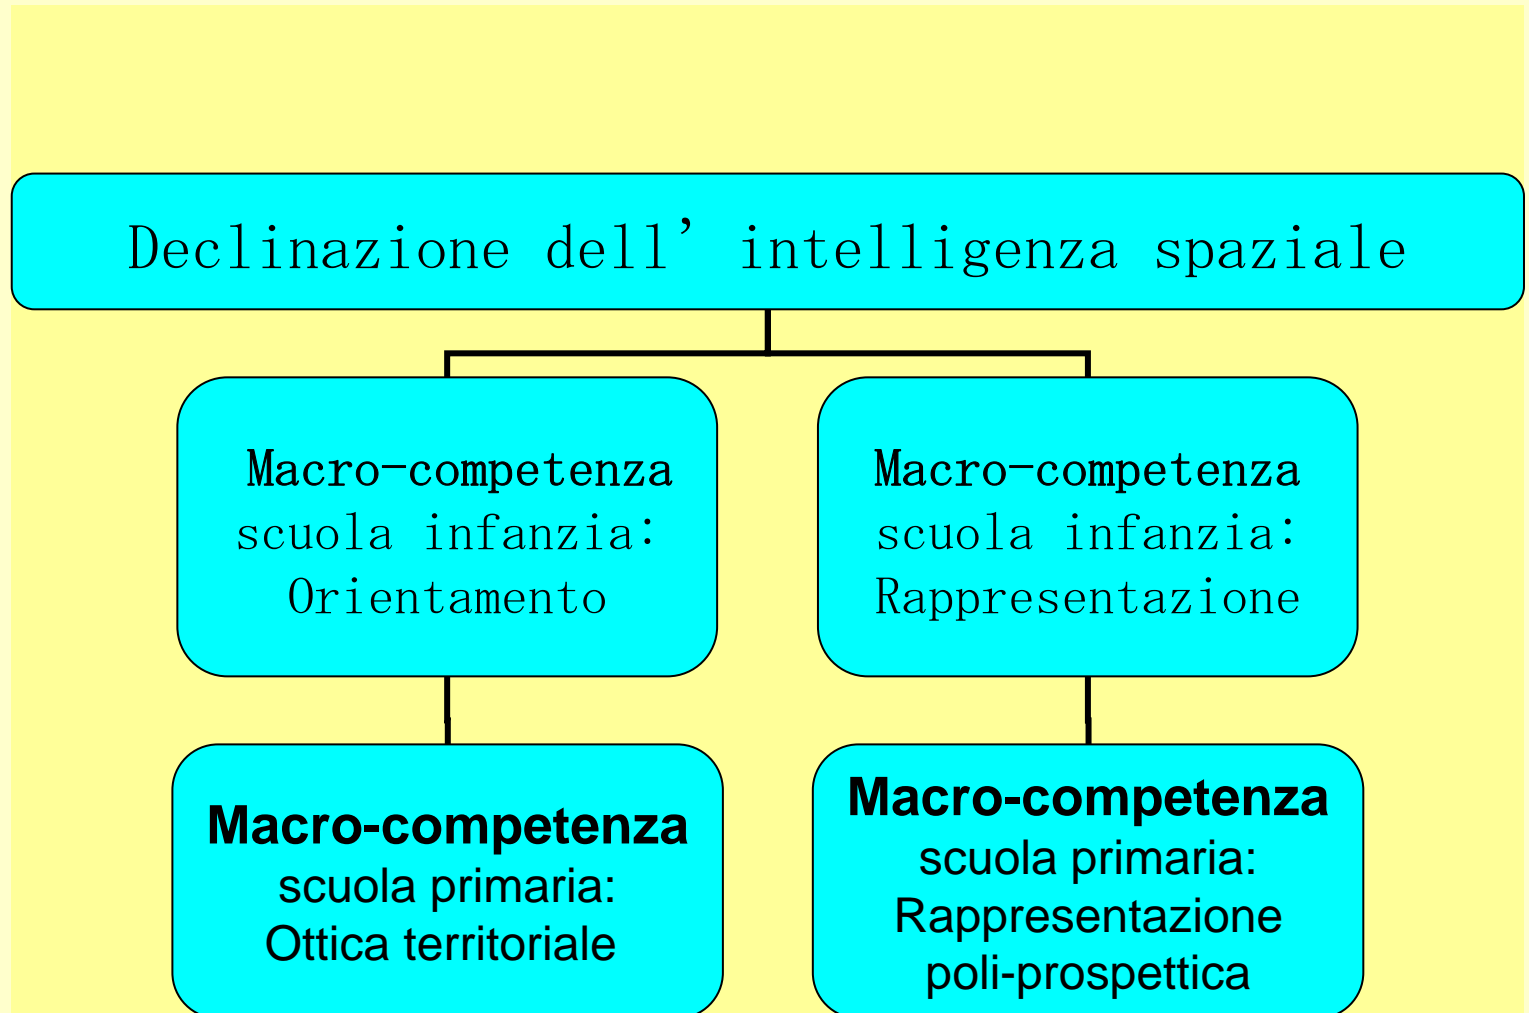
Declinazione dell' intelligenza spaziale

Macro-competenza scuola infanzia: Orientamento

Macro-competenza scuola infanzia: Rappresentazione

Macro-competenza scuola primaria: Ottica territoriale

Macro-competenza scuola primaria: Rappresentazione poli-prospettica